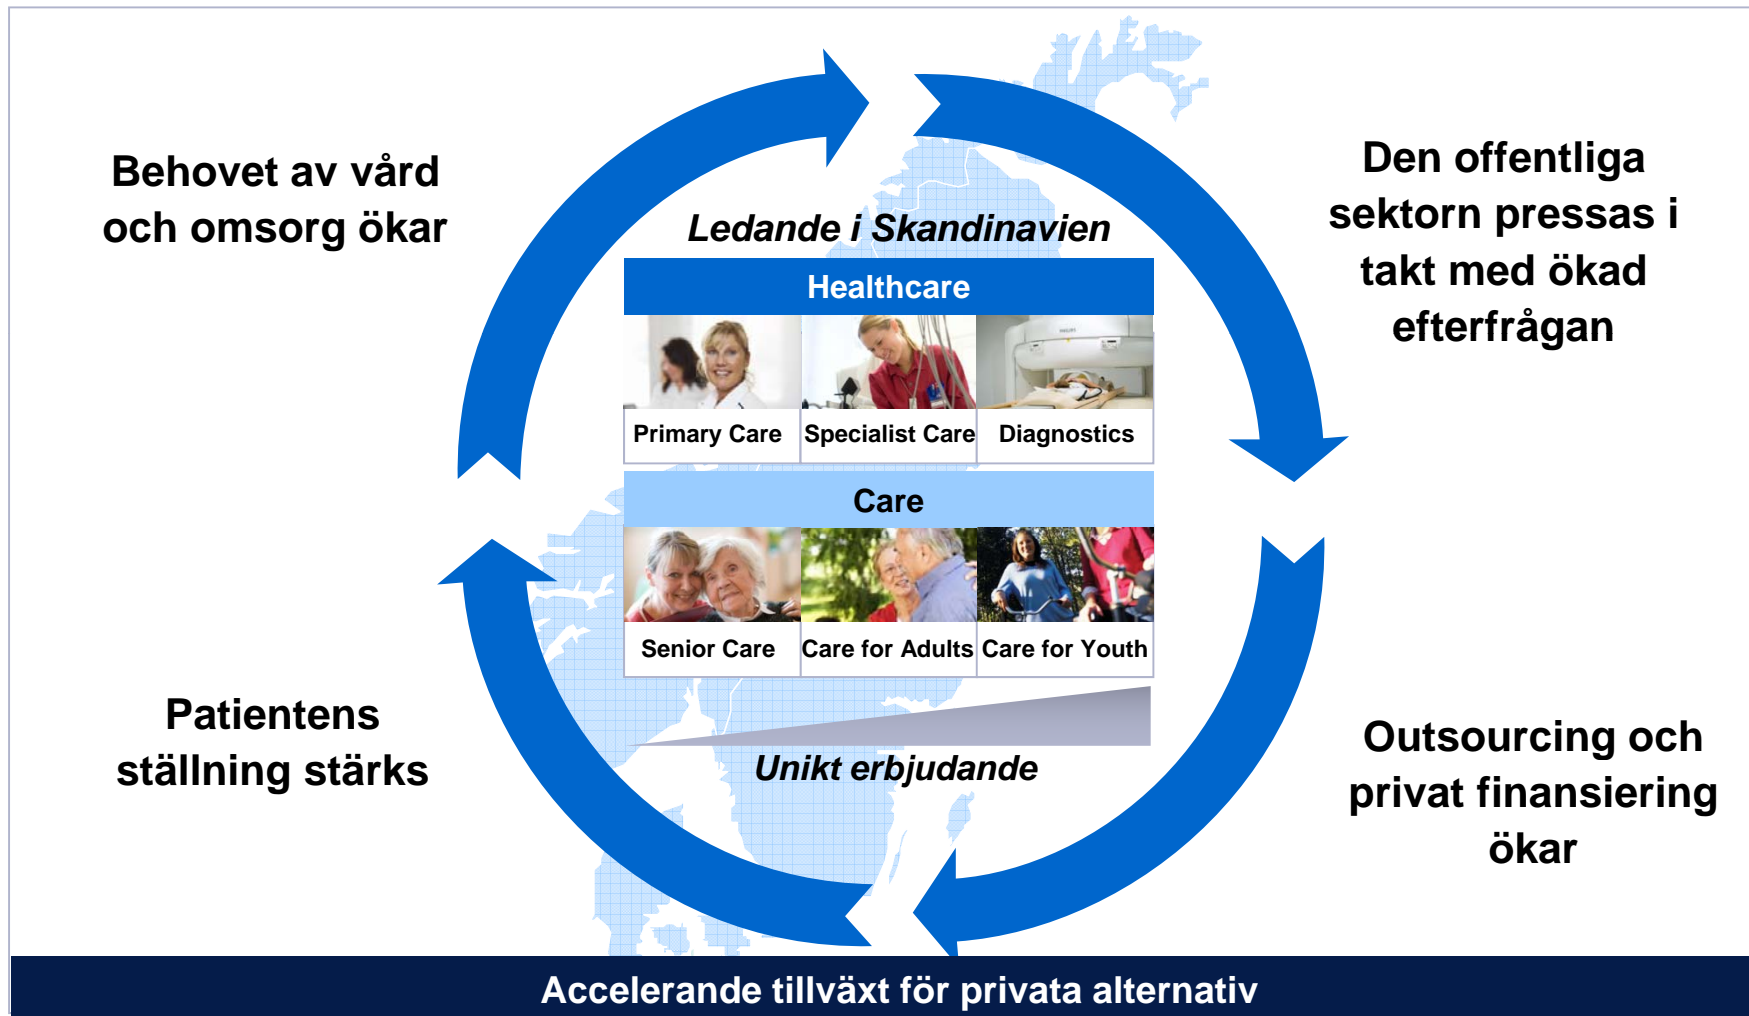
Behovet av vård och omsorg ökar

Den offentliga sektorn pressas i takt med ökad efterfrågan

Ledande i Skandinavien

Healthcare

Primary Care

Specialist Care

Diagnostics

Care

Senior Care

Care for Adults

Care for Youth

Unikt erbjudande

Patientens ställning stärks

Outsourcing och privat finansiering ökar

Accelerande tillväxt för privata alternativ